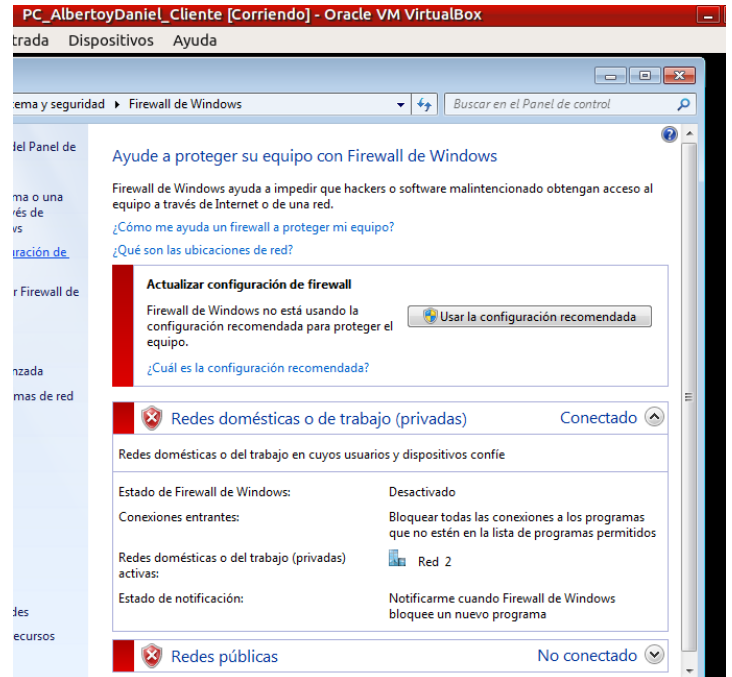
PC_AlbertoyDaniel_Cliente [Corriendo] - Oracle VM VirtualBox

trada Dispositivos Ayuda

tema y seguridad ▸ Firewall de Windows

Buscar en el Panel de control

del Panel de

ma o una
vés de
vs
uración de

r Firewall de

nzada
mas de red

des
ecursos

Ayude a proteger su equipo con Firewall de Windows

Firewall de Windows ayuda a impedir que hackers o software malintencionado obtengan acceso al equipo a través de Internet o de una red.

¿Cómo me ayuda un firewall a proteger mi equipo?

¿Qué son las ubicaciones de red?

Actualizar configuración de firewall

Firewall de Windows no está usando la configuración recomendada para proteger el equipo.

Usar la configuración recomendada

¿Cuál es la configuración recomendada?

Redes domésticas o de trabajo (privadas)

Conectado

Redes domésticas o del trabajo en cuyos usuarios y dispositivos confíe

Estado de Firewall de Windows: Desactivado

Conexiones entrantes: Bloquear todas las conexiones a los programas que no estén en la lista de programas permitidos

Redes domésticas o del trabajo (privadas) activas: Red 2

Estado de notificación: Notificarme cuando Firewall de Windows bloquee un nuevo programa

Redes públicas

No conectado